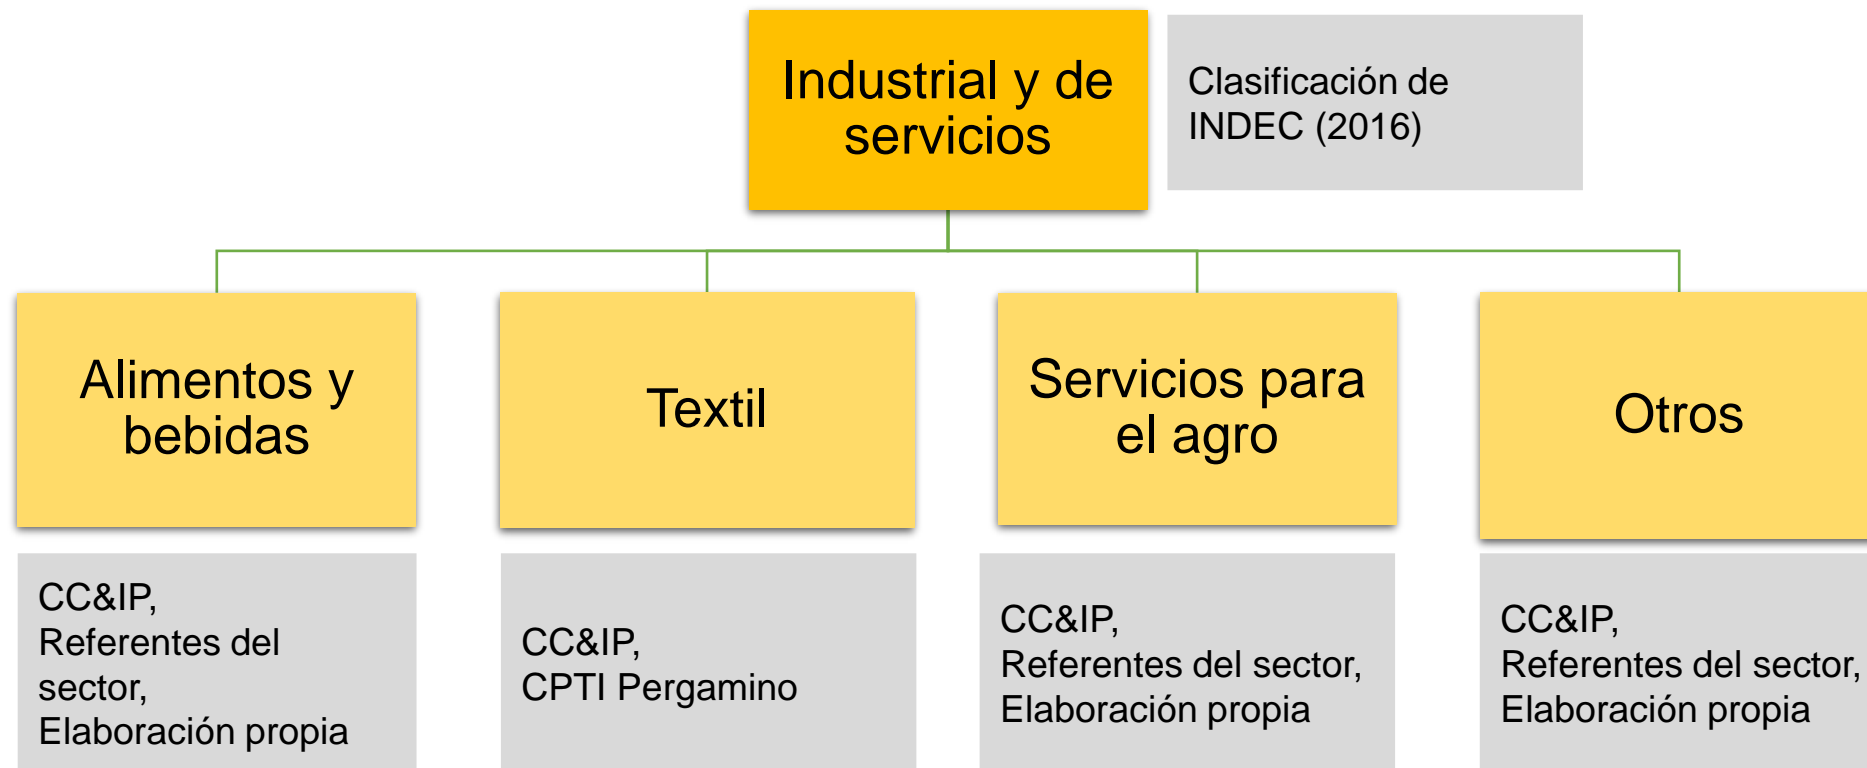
Industrial y de servicios

Clasificación de INDEC (2016)

Alimentos y bebidas

Textil

Servicios para el agro

Otros

CC&IP,
Referentes del sector,
Elaboración propia

CC&IP,
CPTI Pergamino

CC&IP,
Referentes del sector,
Elaboración propia

CC&IP,
Referentes del sector,
Elaboración propia